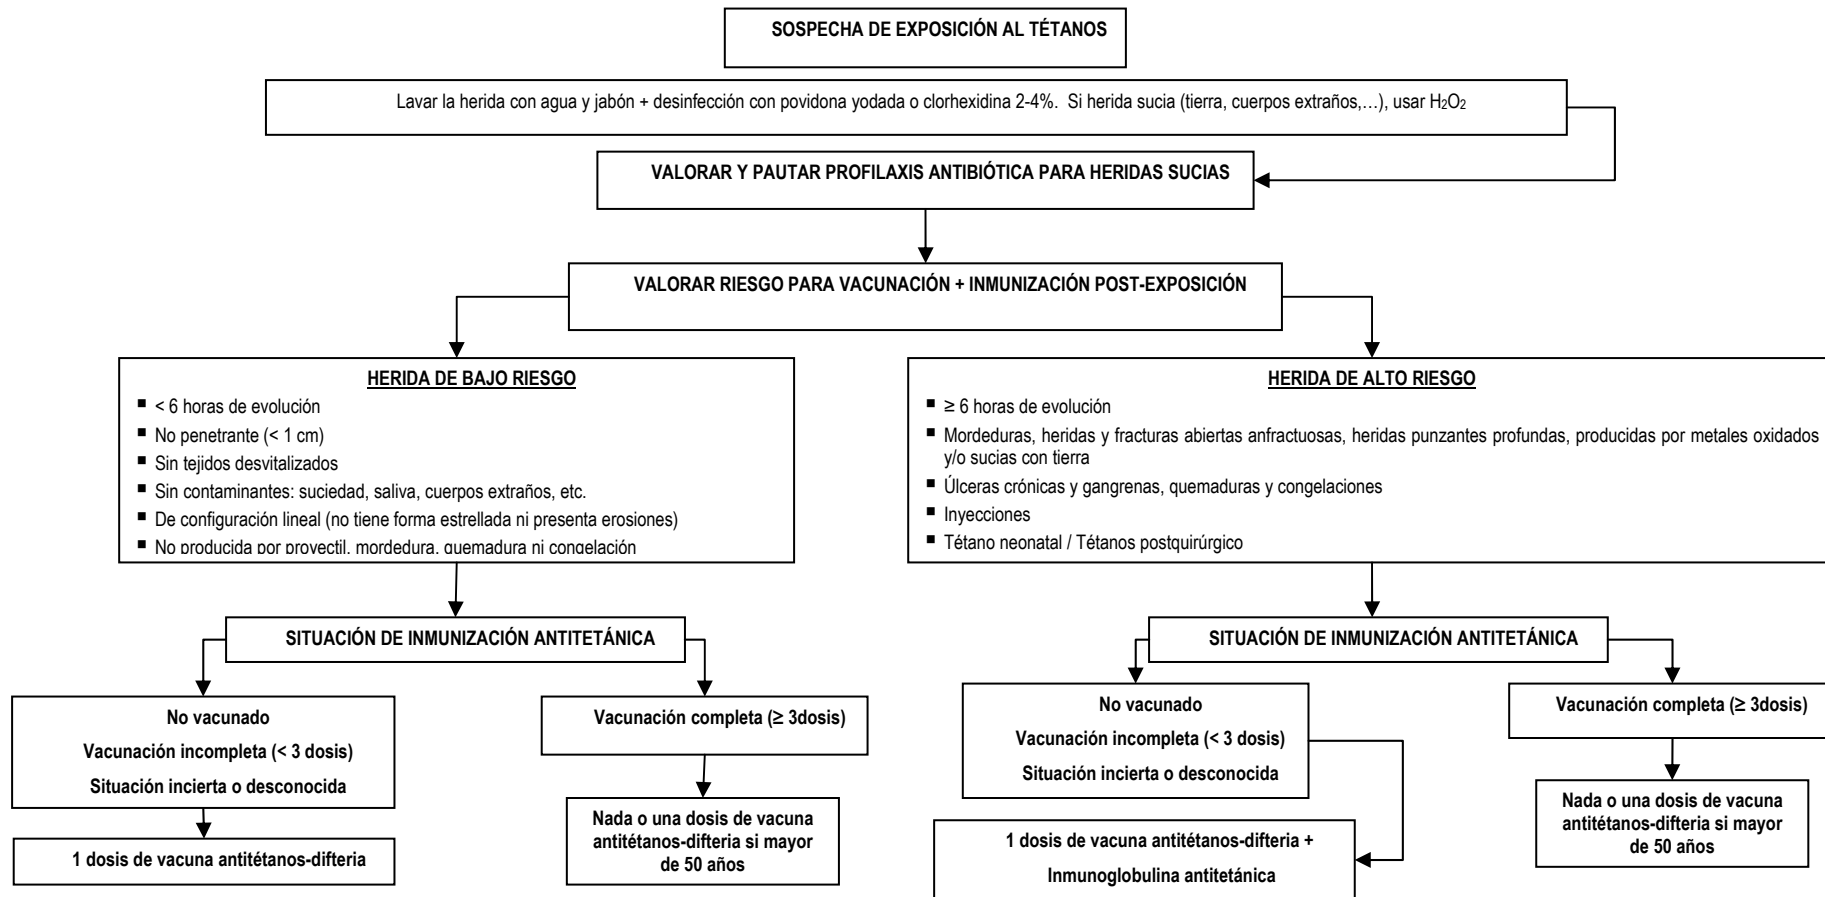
SOSPECHA DE EXPOSICIÓN AL TÉTANOS

Lavar la herida con agua y jabón + desinfección con povidona yodada o clorhexidina 2-4%. Si herida sucia (tierra, cuerpos extraños,…), usar $H_2O_2$

VALORAR Y PAUTAR PROFILAXIS ANTIBIÓTICA PARA HERIDAS SUCIAS

VALORAR RIESGO PARA VACUNACIÓN + INMUNIZACIÓN POST-EXPOSICIÓN

HERIDA DE BAJO RIESGO
- < 6 horas de evolución
- No penetrante (< 1 cm)
- Sin tejidos desvitalizados
- Sin contaminantes: suciedad, saliva, cuerpos extraños, etc.
- De configuración lineal (no tiene forma estrellada ni presenta erosiones)
- No producida por proyectil, mordedura, quemadura ni congelación

SITUACIÓN DE INMUNIZACIÓN ANTITETÁNICA

No vacunado
Vacunación incompleta (< 3 dosis)
Situación incierta o desconocida

1 dosis de vacuna antitétanos-difteria

Vacunación completa (≥ 3dosis)

Nada o una dosis de vacuna antitétanos-difteria si mayor de 50 años

HERIDA DE ALTO RIESGO
- ≥ 6 horas de evolución
- Mordeduras, heridas y fracturas abiertas anfractuosas, heridas punzantes profundas, producidas por metales oxidados y/o sucias con tierra
- Úlceras crónicas y gangrenas, quemaduras y congelaciones
- Inyecciones
- Tétano neonatal / Tétanos postquirúrgico

SITUACIÓN DE INMUNIZACIÓN ANTITETÁNICA

No vacunado
Vacunación incompleta (< 3 dosis)
Situación incierta o desconocida

1 dosis de vacuna antitétanos-difteria +
Inmunoglobulina antitetánica

Vacunación completa (≥ 3dosis)

Nada o una dosis de vacuna antitétanos-difteria si mayor de 50 años